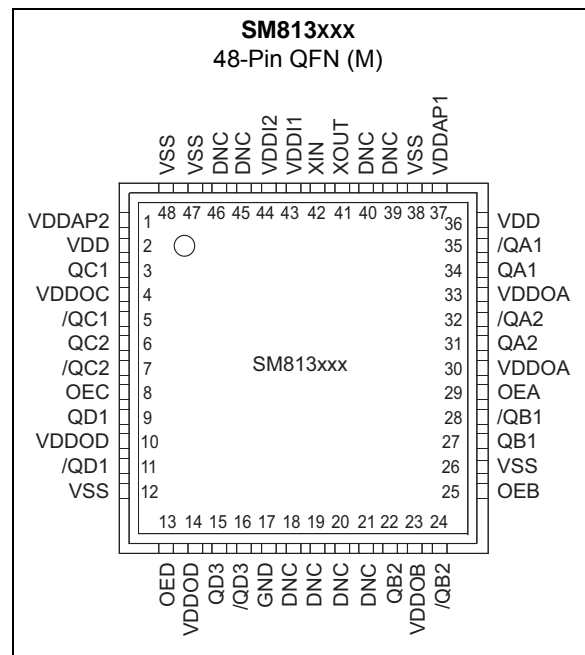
**SM813xxx**
48-Pin QFN (M)

VSS VSS DNC DNC VDDI2 VDDI1 XIN XOUT DNC DNC VSS VDDAP1
48 47 46 45 44 43 42 41 40 39 38 37

VDDAP2 1
VDD 2
QC1 3
VDDOC 4
/QC1 5
QC2 6
/QC2 7
OEC 8
QD1 9
VDDOD 10
/QD1 11
VSS 12

36 VDD
35 /QA1
34 QA1
33 VDDOA
32 /QA2
31 QA2
30 VDDOA
29 OEA
28 /QB1
27 QB1
26 VSS
25 OEB

SM813xxx

13 14 15 16 17 18 19 20 21 22 23 24
OED VDDOD QD3 /QD3 GND DNC DNC DNC DNC QB2 VDDOB /QB2